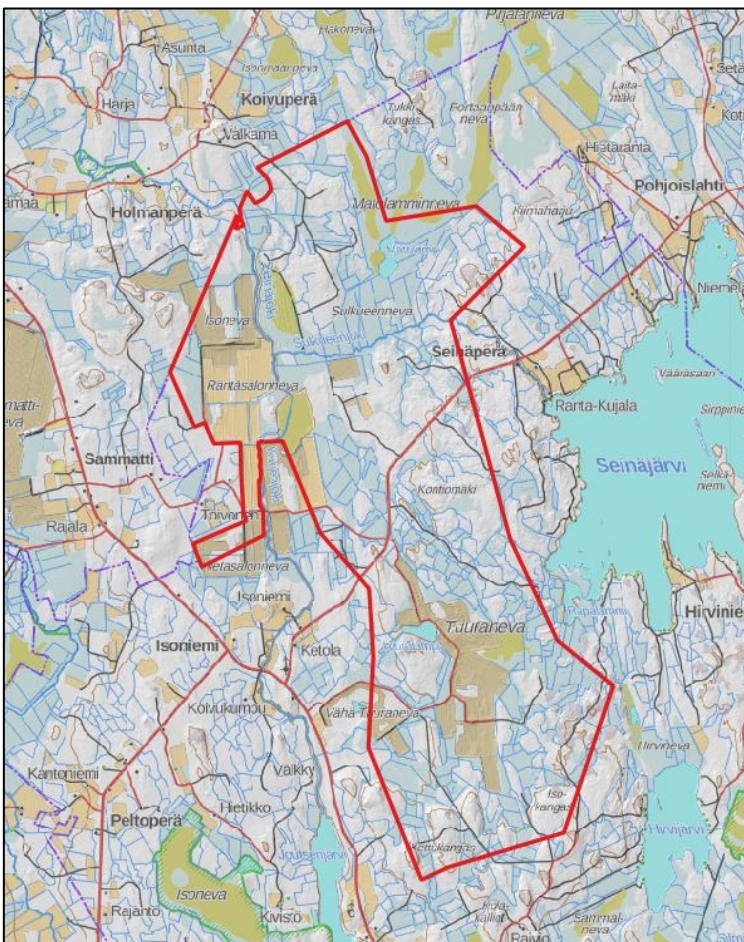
Pirjatanneva
Asunta
Hakoneva
Isomaanneva
Koivuperä
Seta
Harja
Tulikangas
Fortsanpään neva
Laitamäki
Koti
Valkama
Hietaranta
Pohjoislahti
Holmanperä
Maidlamminneva
Kiimahaju
amaa
Niemela
Isoneva
Sulkueenneva
Sulkueenoja
Seinäperä
Rantasalonneva
Väärasaari
Ranta-Kujala
Sirppiniemi
Sammatti
Seinäjärvi
Selkäniemi
Kontiomäki
Rajala
Toivonen
Pelasalonneva
Isoniemi
Hirvinie
Isoniemi
Tuuraneva
Ketola
Koivukumpu
Väha-Tuuraneva
Kantoniemi
Valkky
Hirvineva
Hietikko
Isokangas
Peltoperä
Hirvijärvi
Kettukangas
Isoneva
Rajanto
Kivistö
Sammalneva